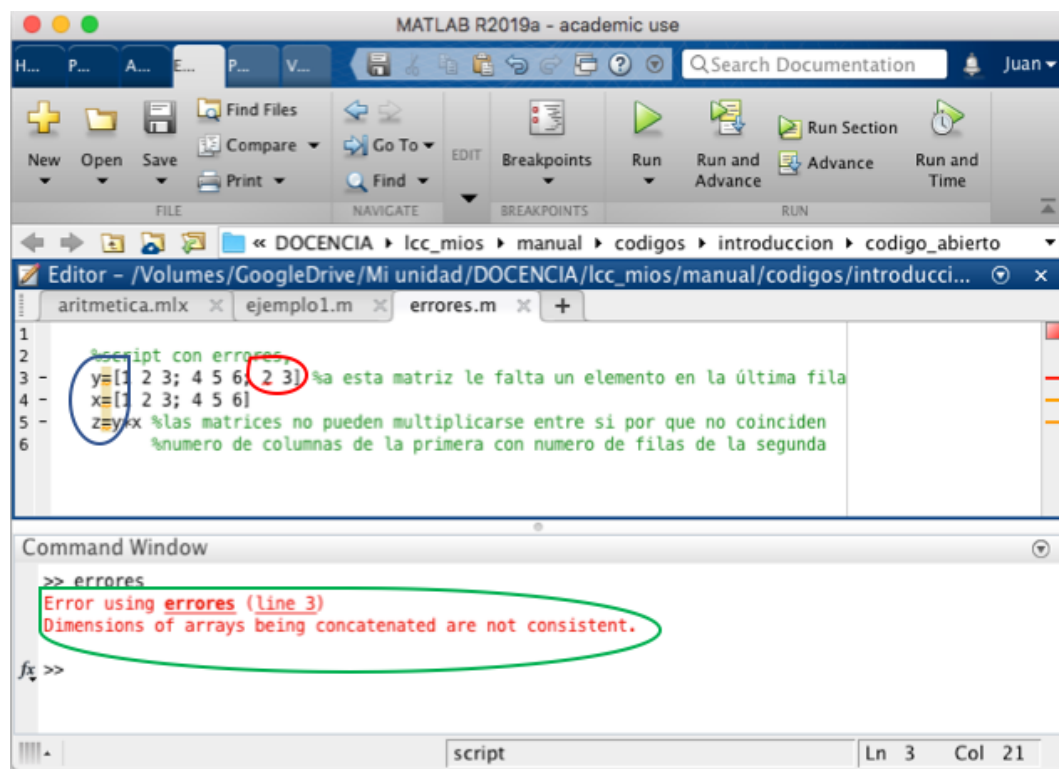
MATLAB R2019a - academic use

H... P... A... E... P... V...

Search Documentation

Juan

New Open Save

Find Files

Compare

Print

FILE

Go To

Find

NAVIGATE

EDIT

Breakpoints

BREAKPOINTS

Run

Run and Advance

Run Section

Advance

Run and Time

RUN

« DOCENCIA ▸ lcc_mios ▸ manual ▸ codigos ▸ introduccion ▸ codigo_abierto

Editor - /Volumes/GoogleDrive/Mi unidad/DOCENCIA/lcc_mios/manual/codigos/introducci...

aritmetica.mlx × ejemplo1.m × errores.m × +

1
2 %script con errores
3 - y=[1 2 3; 4 5 6; 2 3] %a esta matriz le falta un elemento en la última fila
4 - x=[1 2 3; 4 5 6]
5 - z=y*x %las matrices no pueden multiplicarse entre si por que no coinciden
6 %numero de columnas de la primera con numero de filas de la segunda

Command Window

>> errores
Error using errores (line 3)
Dimensions of arrays being concatenated are not consistent.

fx >>

script Ln 3 Col 21